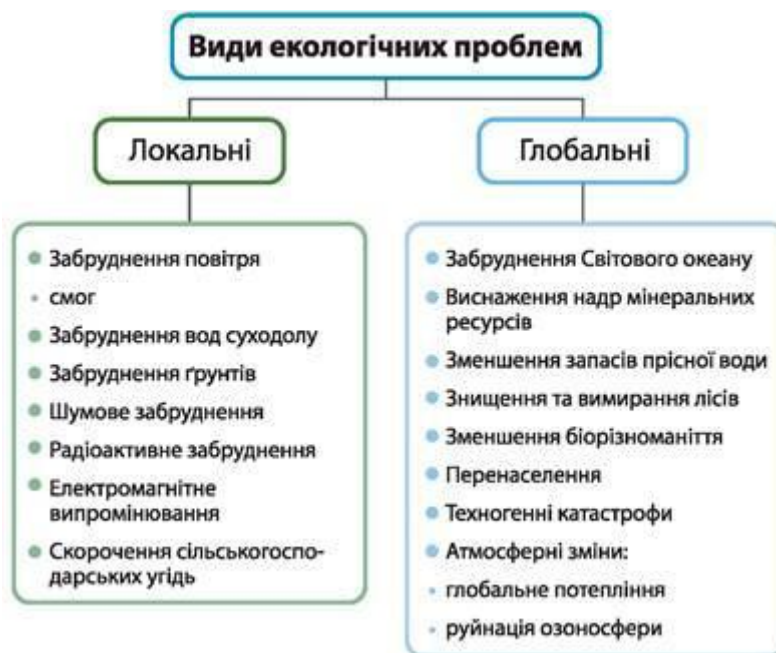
Види екологічних проблем

Локальні

Глобальні

Забруднення повітря
смог
Забруднення вод суходолу
Забруднення ґрунтів
Шумове забруднення
Радіоактивне забруднення
Електромагнітне випромінювання
Скорочення сільськогосподарських угідь

Забруднення Світового океану
Виснаження надр мінеральних ресурсів
Зменшення запасів прісної води
Знищення та вимирання лісів
Зменшення біорізноманіття
Перенаселення
Техногенні катастрофи
Атмосферні зміни:
глобальне потепління
руйнація озоносфери